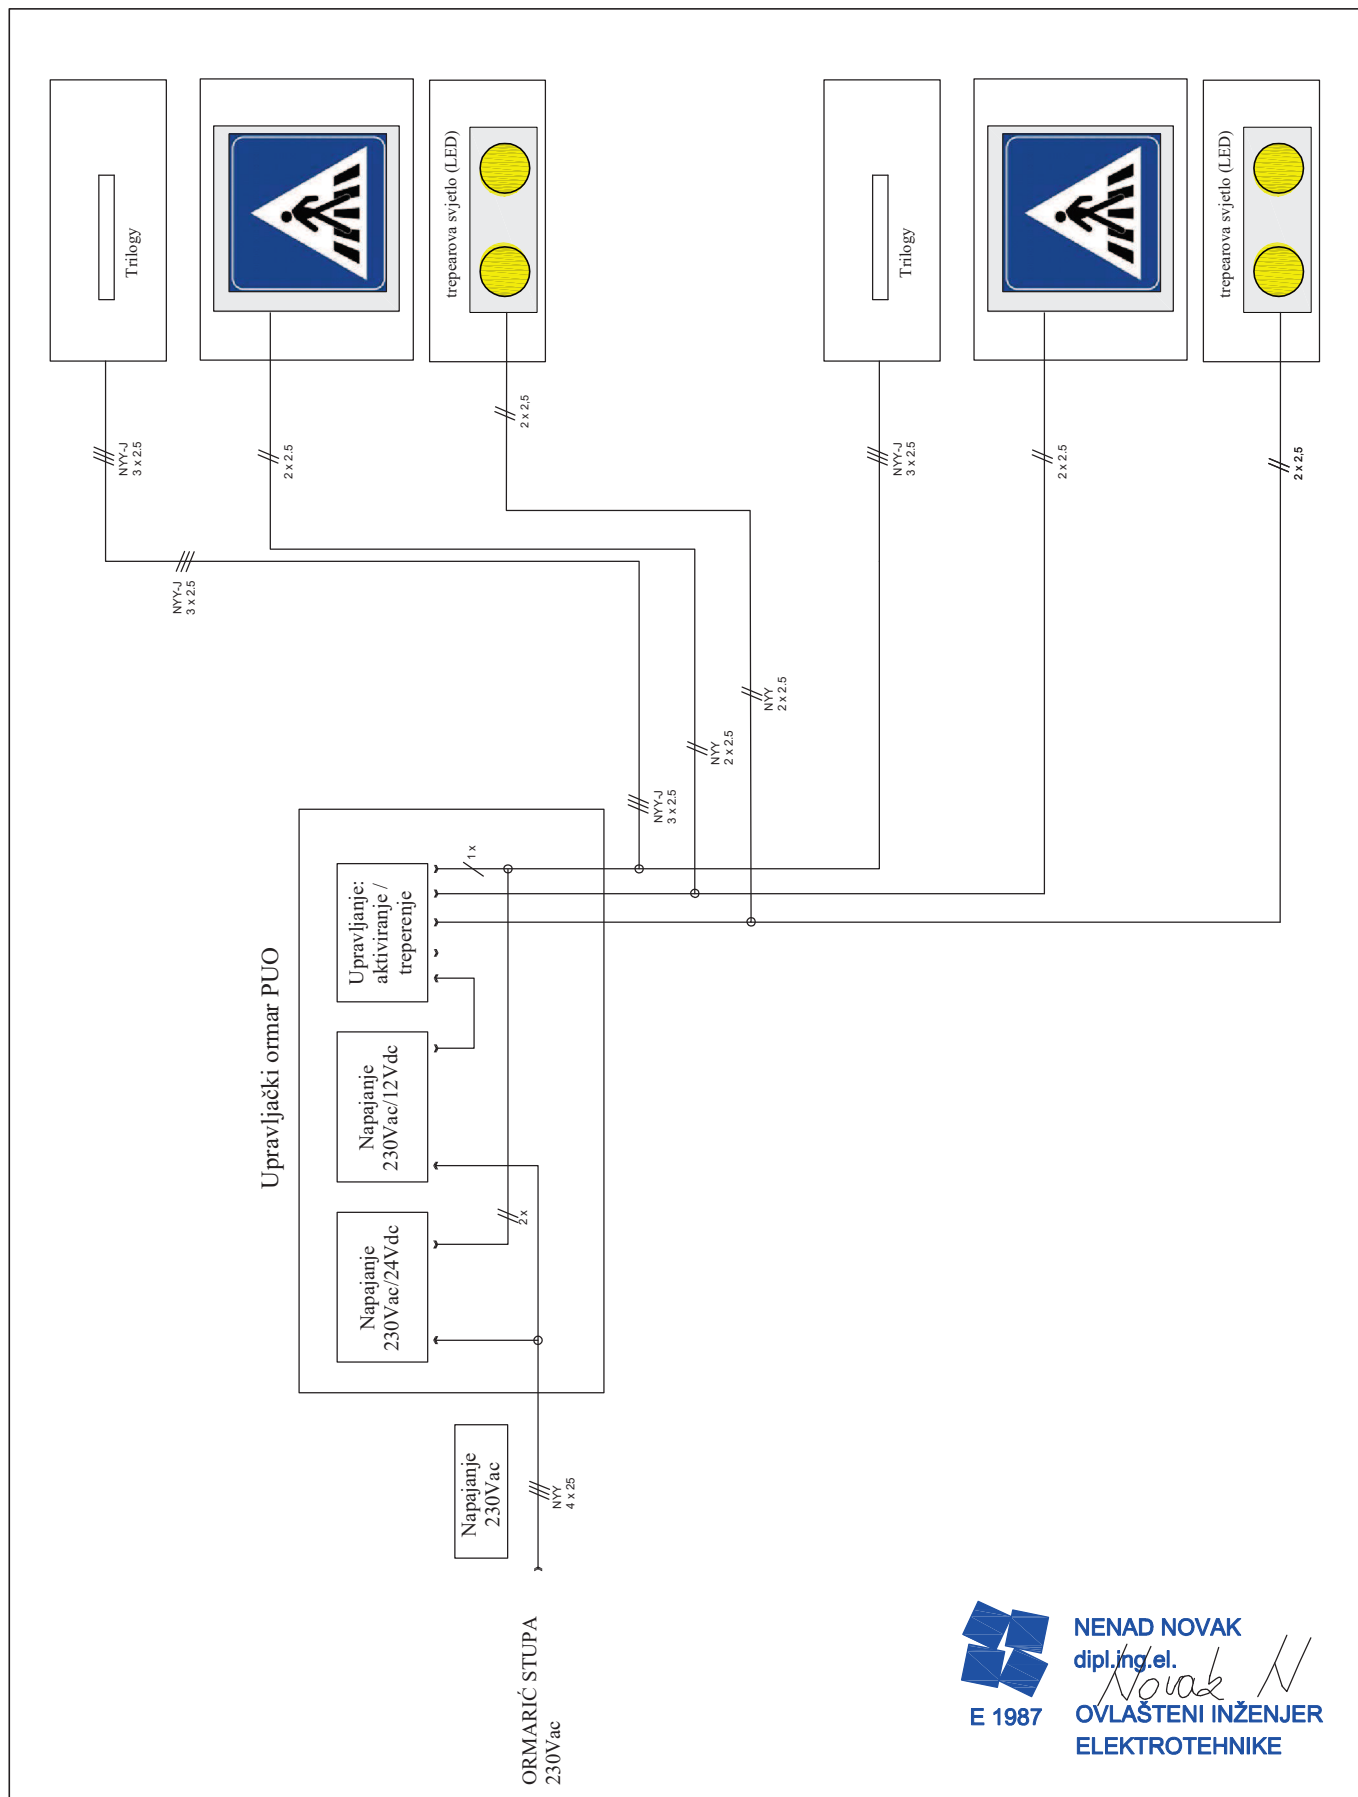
Trilogy

trepearova svjetlo (LED)

Trilogy

trepearova svjetlo (LED)

NYY-J
3 x 2.5

2 x 2.5

2 x 2.5

NYY-J
3 x 2.5

2 x 2.5

2 x 2.5

NYY-J
3 x 2.5

NYY
2 x 2.5

NYY
2 x 2.5

NYY-J
3 x 2.5

1 x

Upravljački ormar PUO

Upravljanje:
aktiviranje /
treperenje

Napajanje
230Vac/12Vdc

Napajanje
230Vac/24Vdc

2x

Napajanje
230Vac

NYY
4 x 25

ORMARIĆ STUPA
230Vac

E 1987

NENAD NOVAK
dipl.ing.el.
Novak N
OVLAŠTENI INŽENJER
ELEKTROTEHNIKE